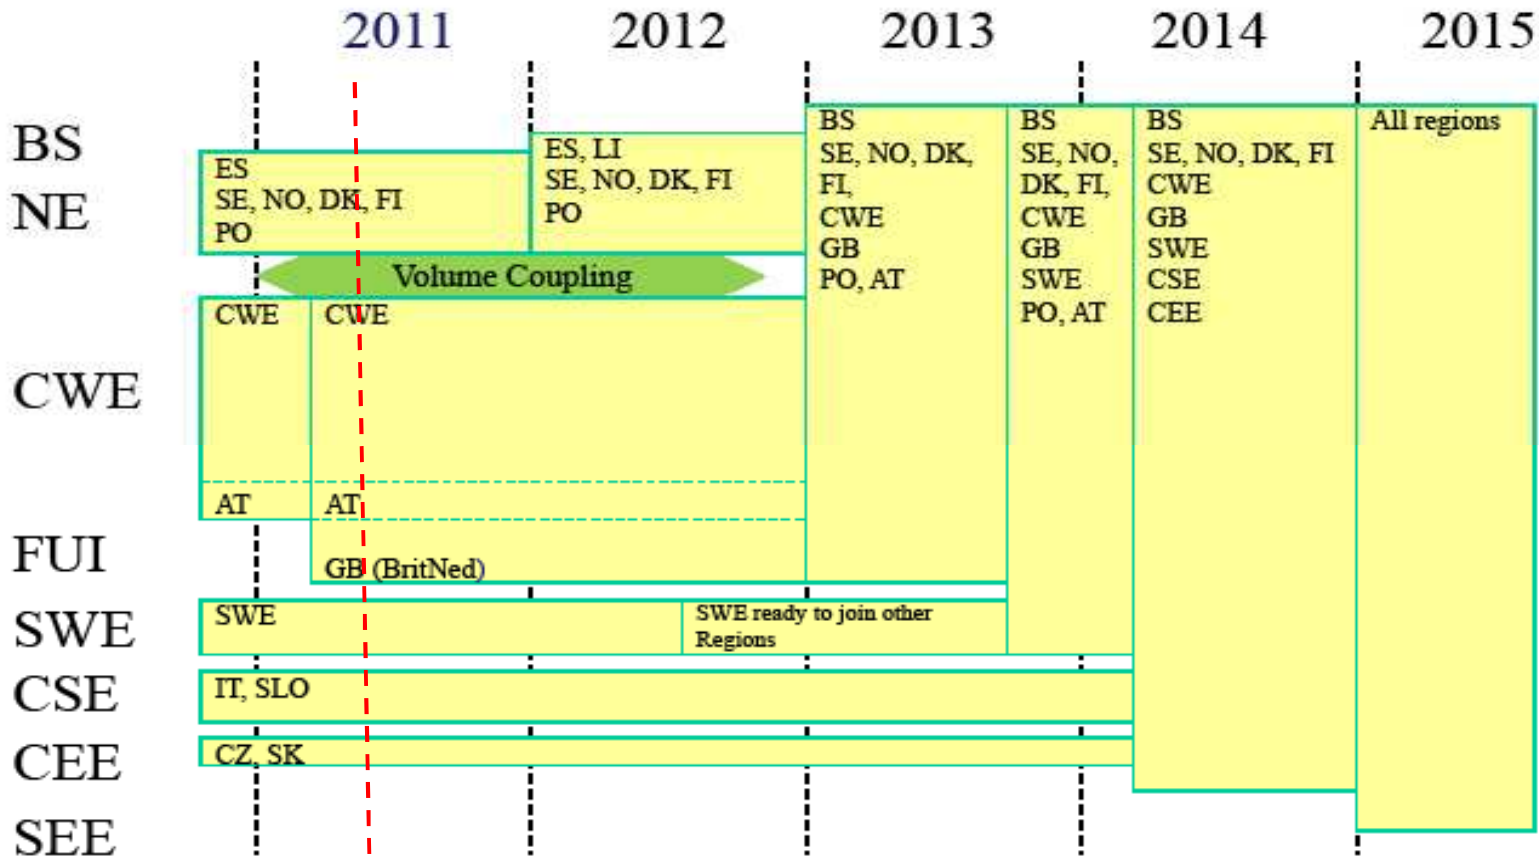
2011 2012 2013 2014 2015

BS
NE
CWE
FUI
SWE
CSE
CEE
SEE

ES
SE, NO, DK, FI
PO

ES, LI
SE, NO, DK, FI
PO

BS
SE, NO, DK, FI,
CWE
GB
PO, AT

BS
SE, NO, DK, FI,
CWE
GB
SWE
PO, AT

BS
SE, NO, DK, FI
CWE
GB
SWE
CSE
CEE

All regions

Volume Coupling

CWE

CWE

AT

AT

GB (BritNed)

SWE

SWE ready to join other Regions

IT, SLO

CZ, SK